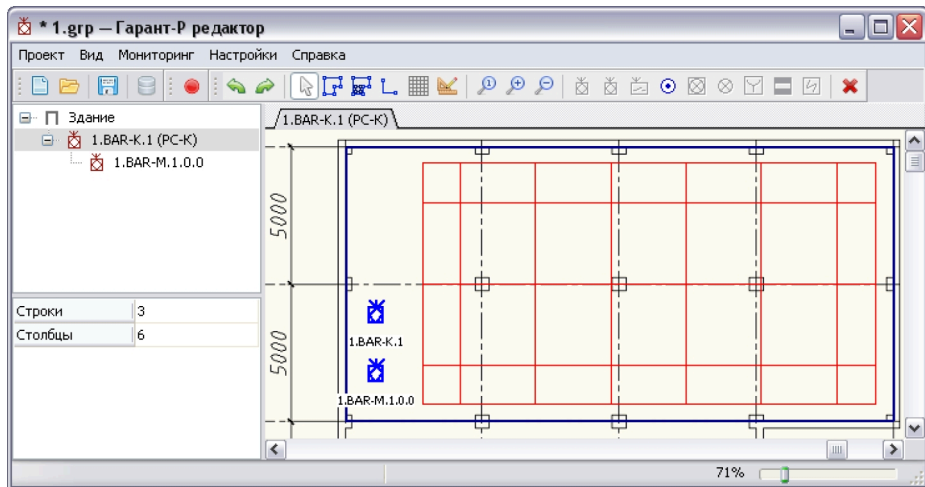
* 1.grp — Гарант-Р редактор

Проект Вид Мониторинг Настройки Справка

Здание
1.BAR-K.1 (PC-K)
1.BAR-M.1.0.0

| Строки | 3 |
|---|---|
| Столбцы | 6 |

1.BAR-K.1 (PC-K)

5000
5000

1.BAR-K.1
1.BAR-M.1.0.0

71%